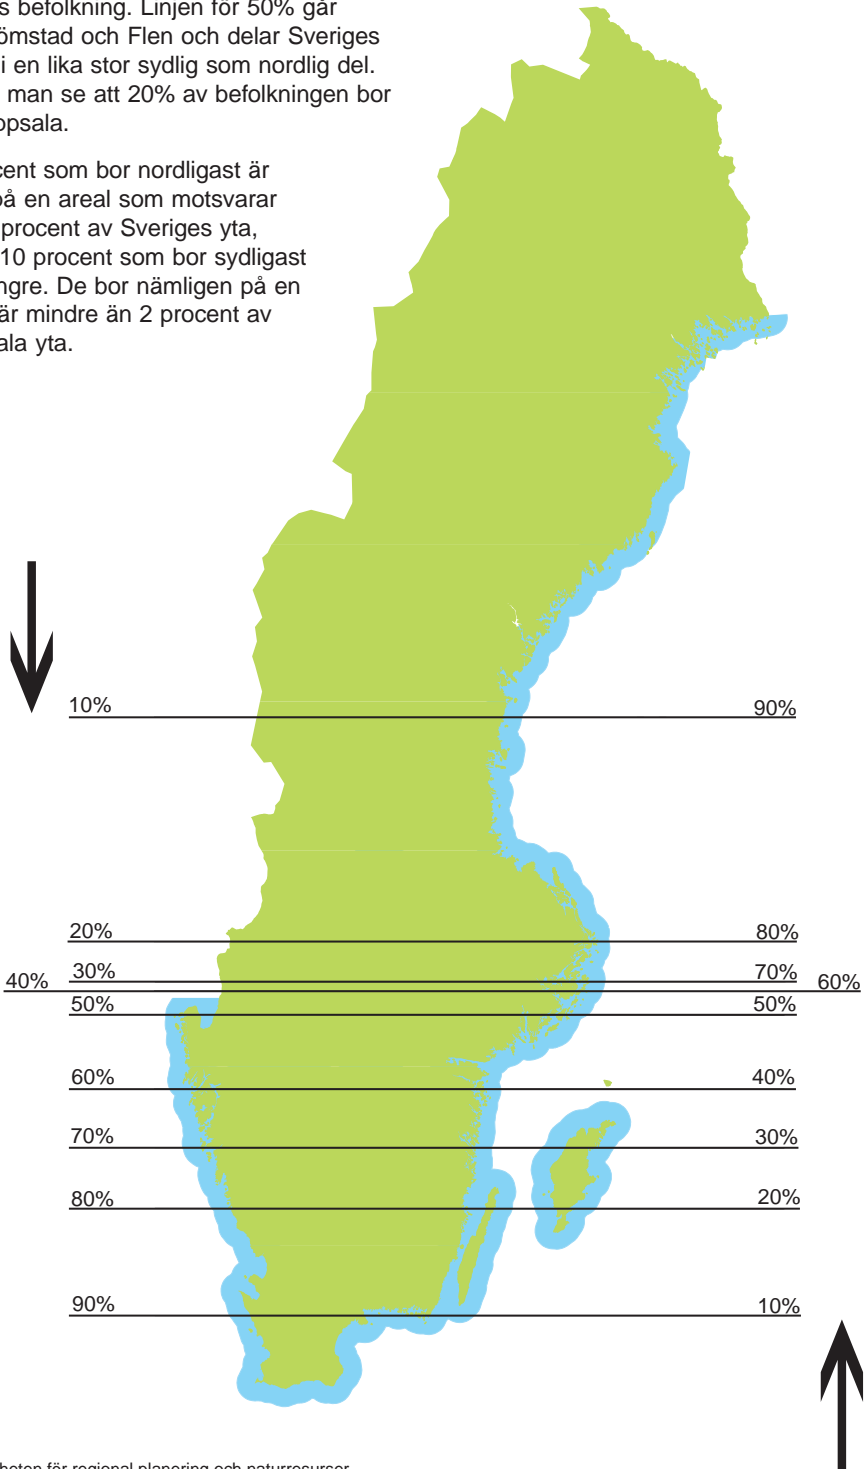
s befolkning. Linjen för 50% går ömstad och Flen och delar Sveriges i en lika stor sydlig som nordlig del. man se att 20% av befolkningen bor ppsala.

cent som bor nordligast är på en areal som motsvarar procent av Sveriges yta, 10 procent som bor sydligast ngre. De bor nämligen på en är mindre än 2 procent av ala yta.

10%
90%
20%
80%
40%
30%
70%
60%
50%
50%
60%
40%
70%
30%
80%
20%
90%
10%

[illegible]heten för regional planering och naturresurser